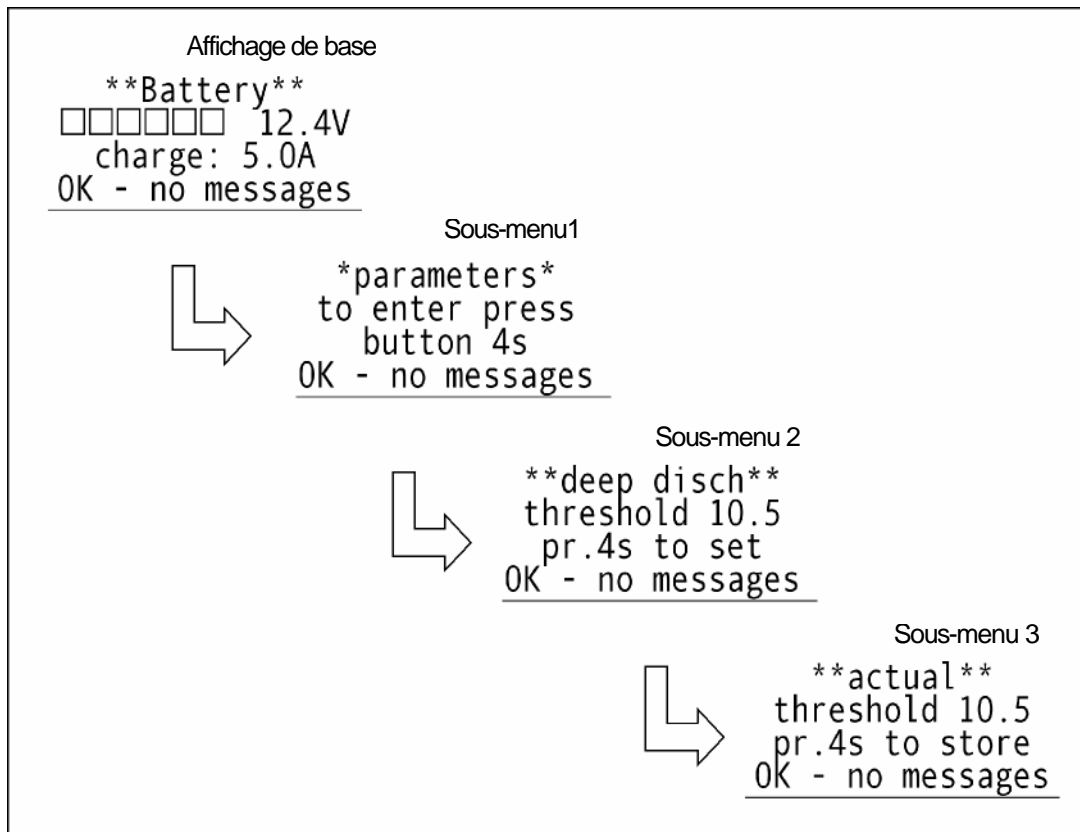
Affichage de base

\*\*Battery\*\*
□□□□□□ 12.4V
charge: 5.0A
OK - no messages

Sous-menu1

\*parameters\*
to enter press
button 4s
OK - no messages

Sous-menu 2

\*\*deep disch\*\*
threshold 10.5
pr.4s to set
OK - no messages

Sous-menu 3

\*\*actual\*\*
threshold 10.5
pr.4s to store
OK - no messages